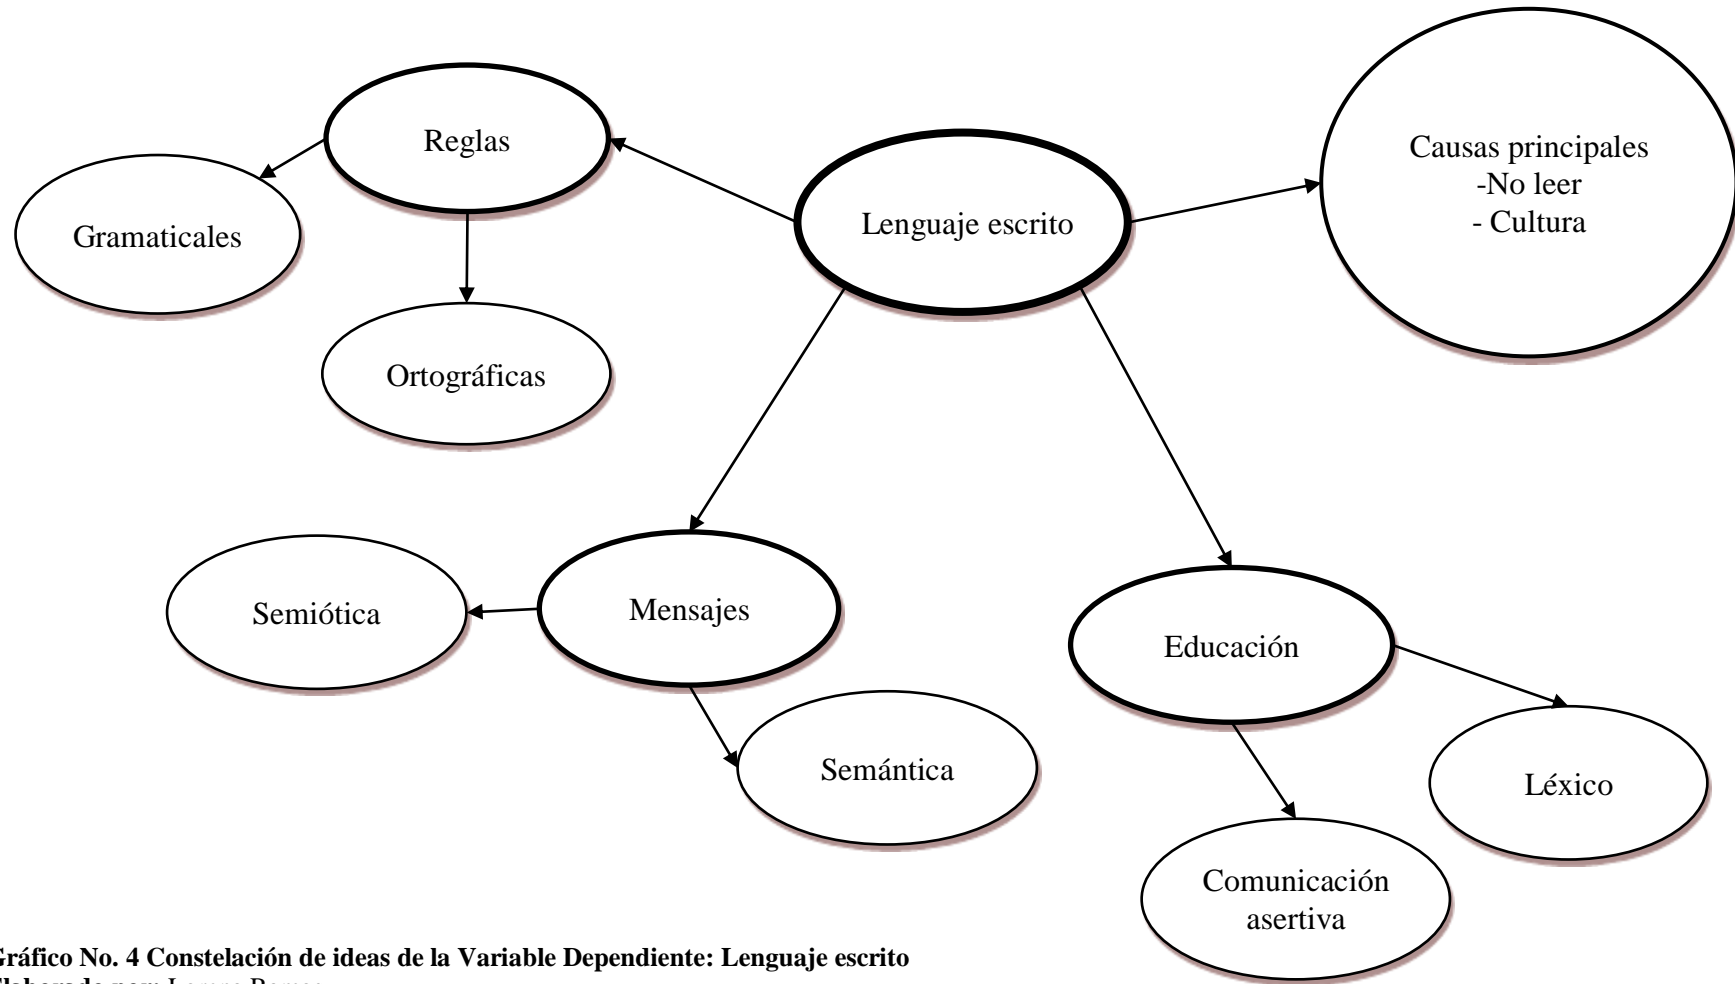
Reglas

Gramaticales

Ortográficas

Lenguaje escrito

Causas principales
-No leer
- Cultura

Semiótica

Mensajes

Semántica

Educación

Léxico

Comunicación asertiva

Gráfico No. 4 Constelación de ideas de la Variable Dependiente: Lenguaje escrito
Elaborado por: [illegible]